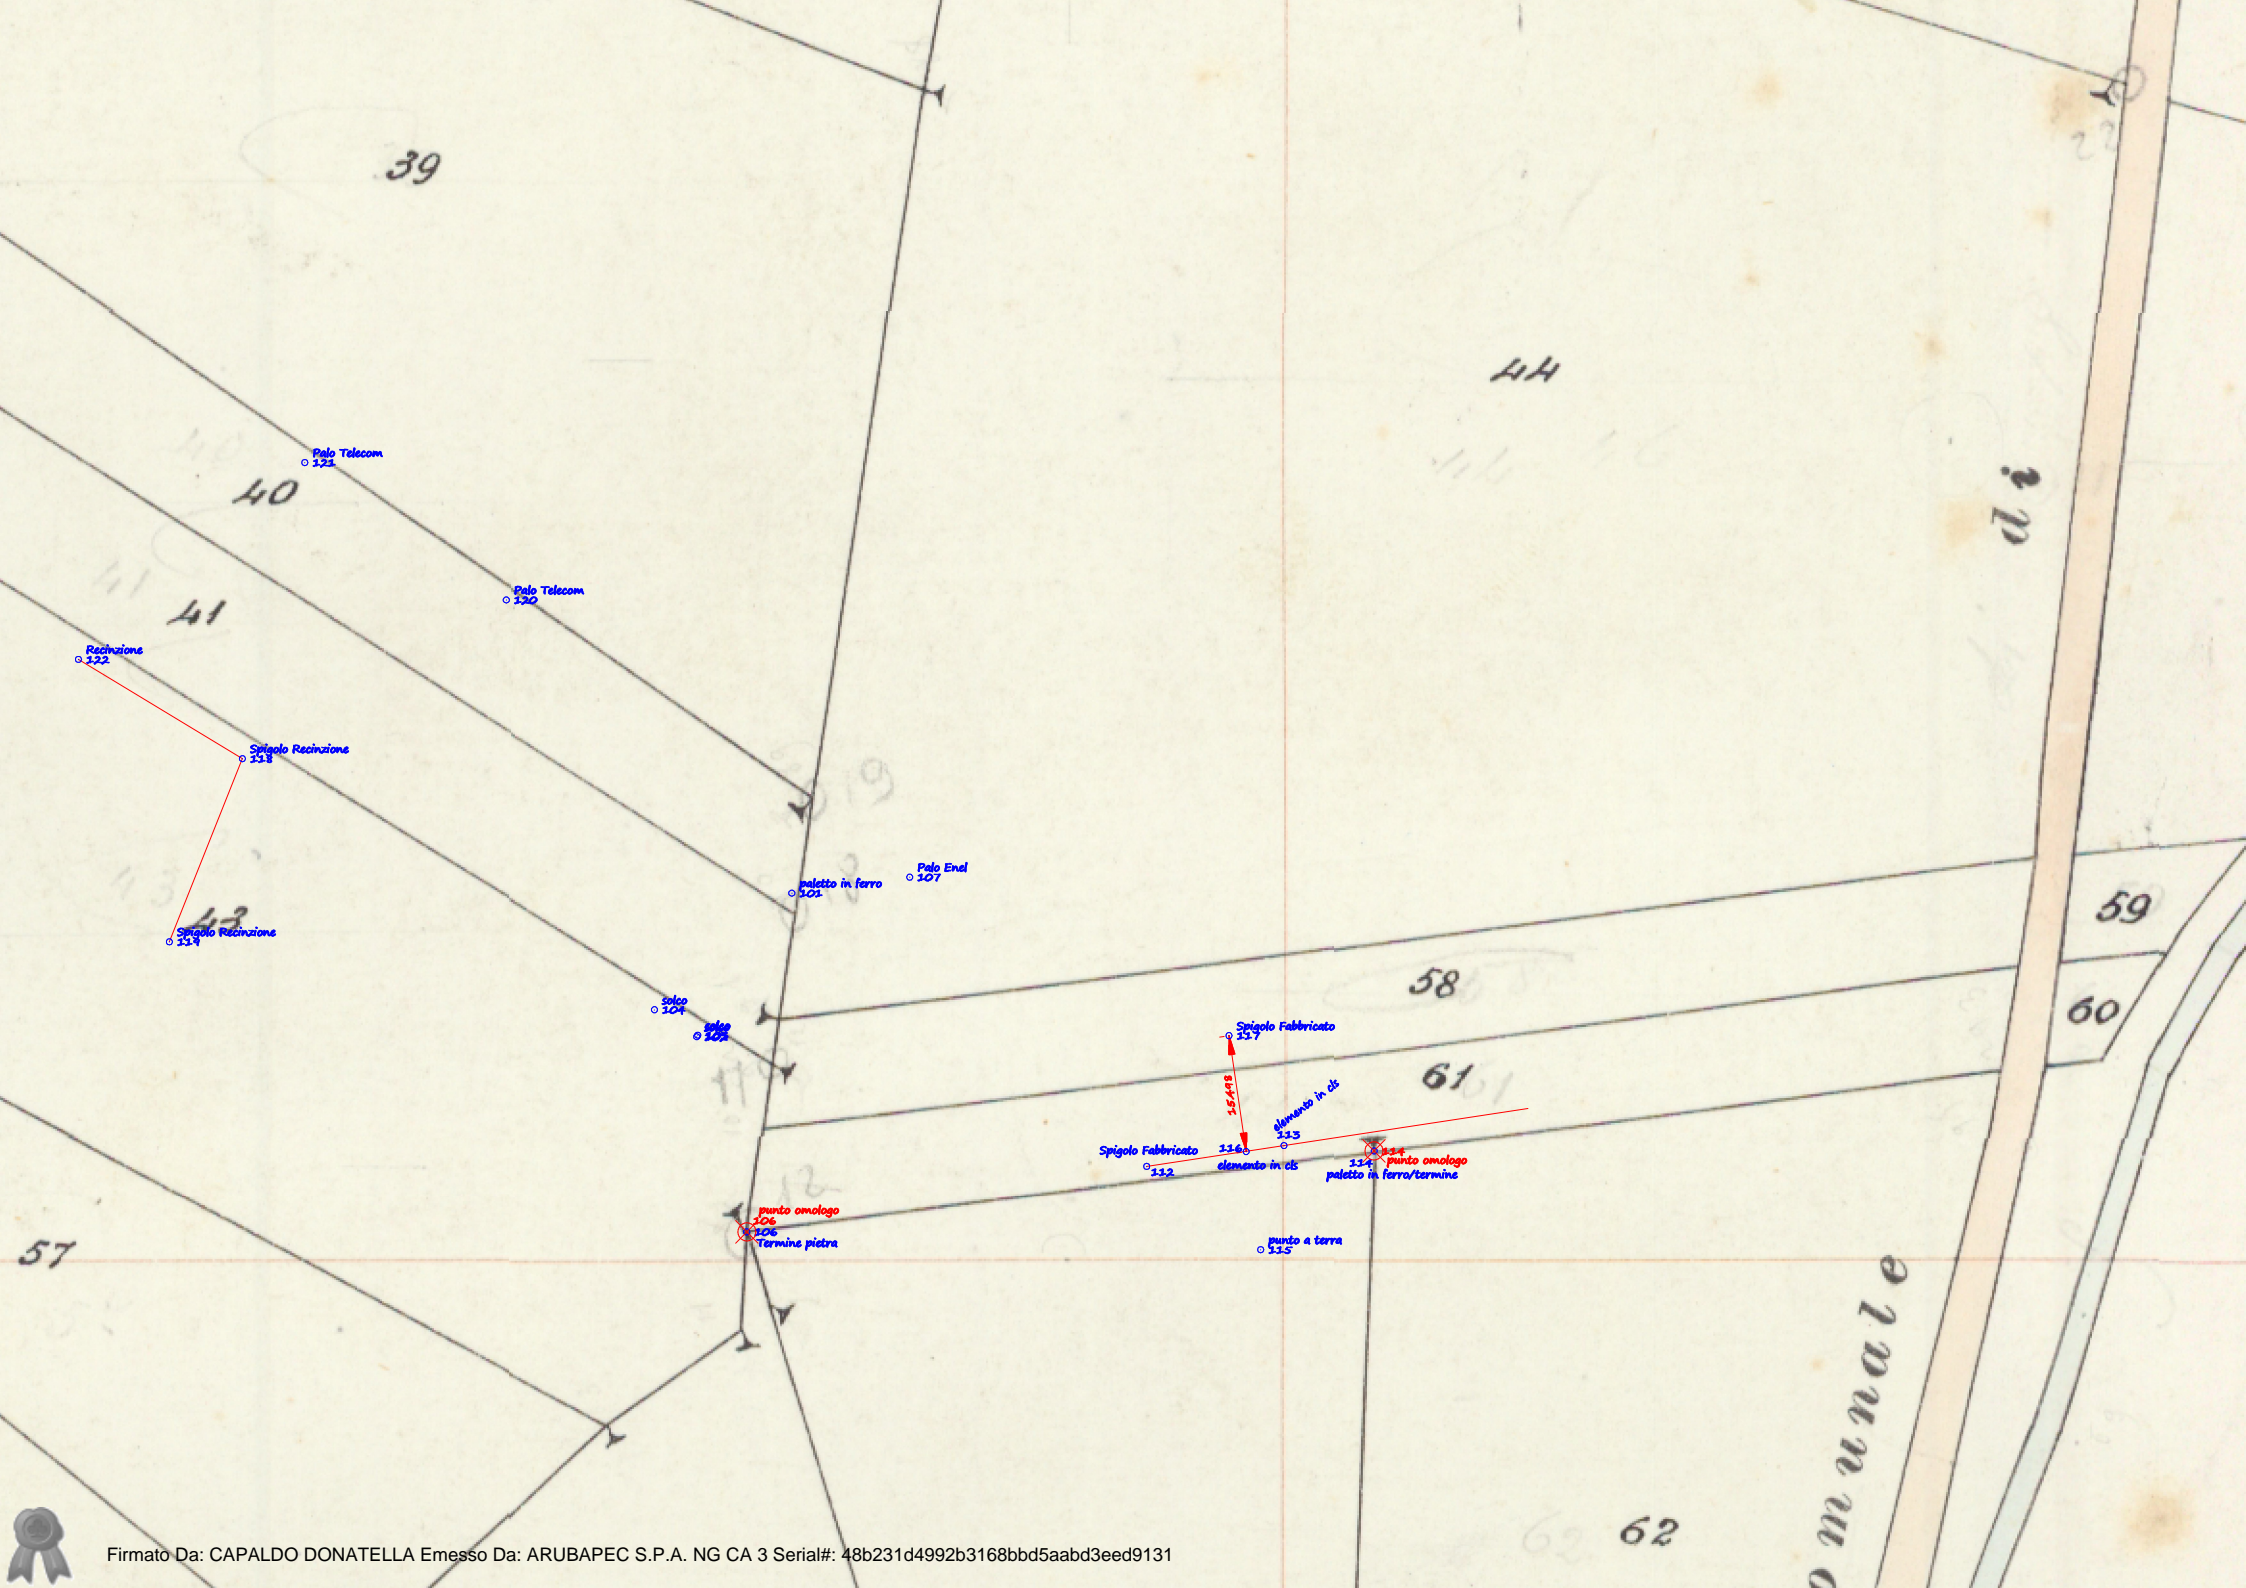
39

44

di

Palo Telecom
121

40

Palo Telecom
120

41

Recinzione
122

Spigolo Recinzione
118

43

Spigolo Recinzione
119

paletto in ferro
101

Palo Enel
107

59

58

60

solco
104

solco
102

Spigolo Fabbricato
117

61

15,49

elemento in cls
113

Spigolo Fabbricato
112

116

elemento in cls

114
114
punto omologo
paletto in ferro/termine

punto omologo
106
106
Termine pietra

punto a terra
115

57

munale

62

Firmato Da: CAPALDO DONATELLA Emesso Da: ARUBAPEC S.P.A. NG CA 3 Serial#: 48b231d4992b3168bbd5aabd3eed9131